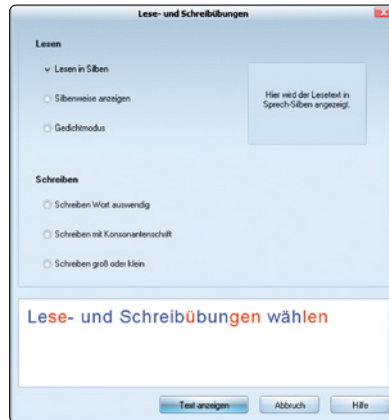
Lese- und Schreibübungen

Lesen

Lesen in Silben

Silbenweise anzeigen

Gedichtmodus

Hier wird der Lesetext in Sprech-Silben angezeigt.

Schreiben

Schreiben Wort auswendig

Schreiben mit Konsonantenschrift

Schreiben groß oder klein

Lese- und Schreibübungen wählen

Text anzeigen
Abbruch
Hilfe